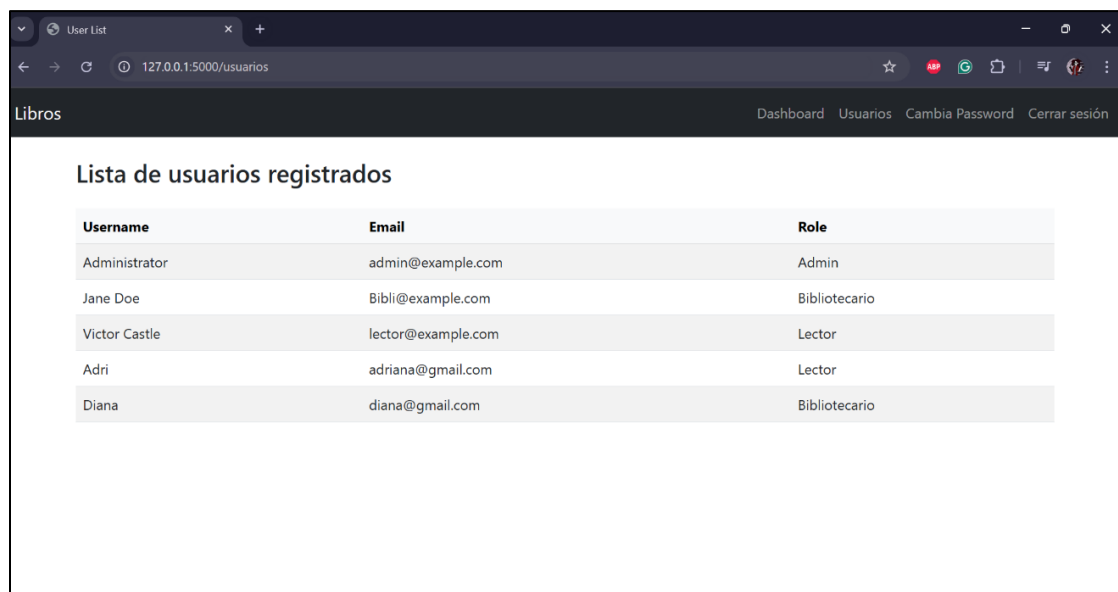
User List

127.0.0.1:5000/usuarios

ABP

Libros

Dashboard Usuarios Cambia Password Cerrar sesión

Lista de usuarios registrados

| Username | Email | Role |
|---|---|---|
| Administrator | admin@example.com | Admin |
| Jane Doe | Bibli@example.com | Bibliotecario |
| Victor Castle | lector@example.com | Lector |
| Adri | adriana@gmail.com | Lector |
| Diana | diana@gmail.com | Bibliotecario |